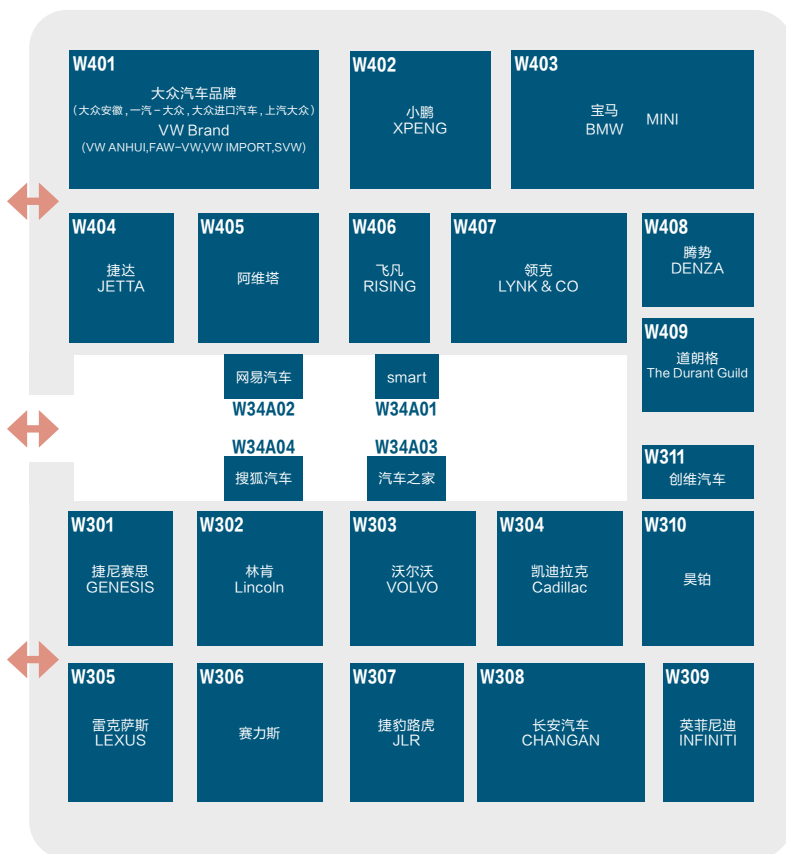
W401
大众汽车品牌
（大众安徽，一汽－大众，大众进口汽车，上汽大众）
VW Brand
（VW ANHUI,FAW-VW,VW IMPORT,SVW）

W402
小鹏
XPENG

W403
宝马
BMW
MINI

W404
捷达
JETTA

W405
阿维塔

W406
飞凡
RISING

W407
领克
LYNK & CO

W408
腾势
DENZA

W409
道朗格
The Durant Guild

网易汽车
W34A02

smart
W34A01

W34A04
搜狐汽车

W34A03
汽车之家

W311
创维汽车

W301
捷尼赛思
GENESIS

W302
林肯
Lincoln

W303
沃尔沃
VOLVO

W304
凯迪拉克
Cadillac

W310
昊铂

W305
雷克萨斯
LEXUS

W306
赛力斯

W307
捷豹路虎
JLR

W308
长安汽车
CHANGAN

W309
英菲尼迪
INFINITI